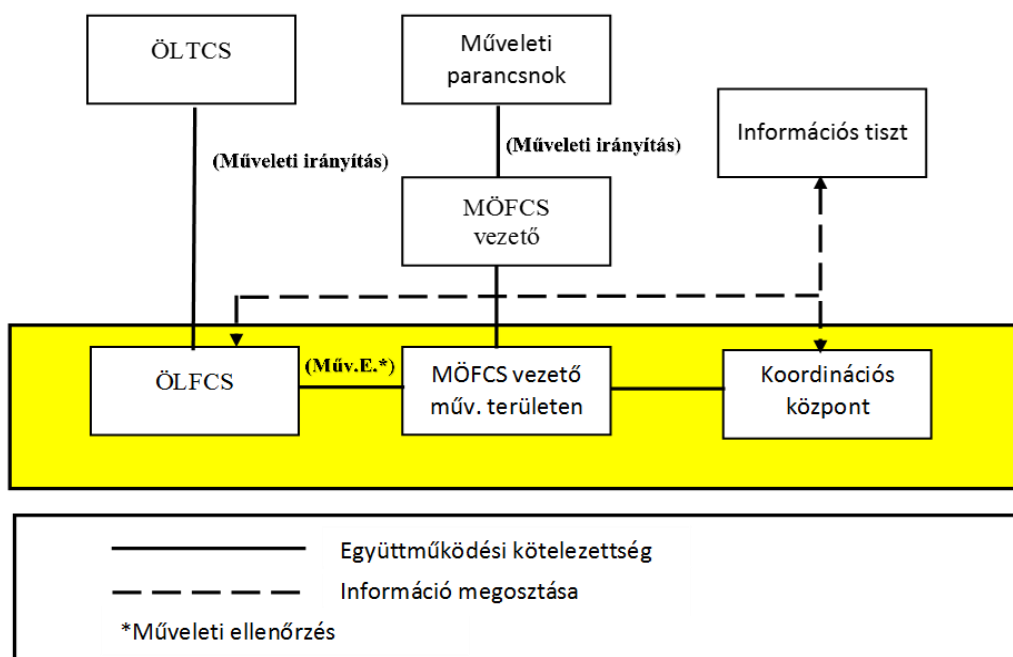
ÖLTCS

Műveleti parancsnok

Információs tiszt

(Műveleti irányítás)

(Műveleti irányítás)

MÖFCS vezető

ÖLFCS

(Műv.E.*)

MÖFCS vezető műv. területen

Koordinációs központ

Együttműködési kötelezettség

Információ megosztása

*Műveleti ellenőrzés